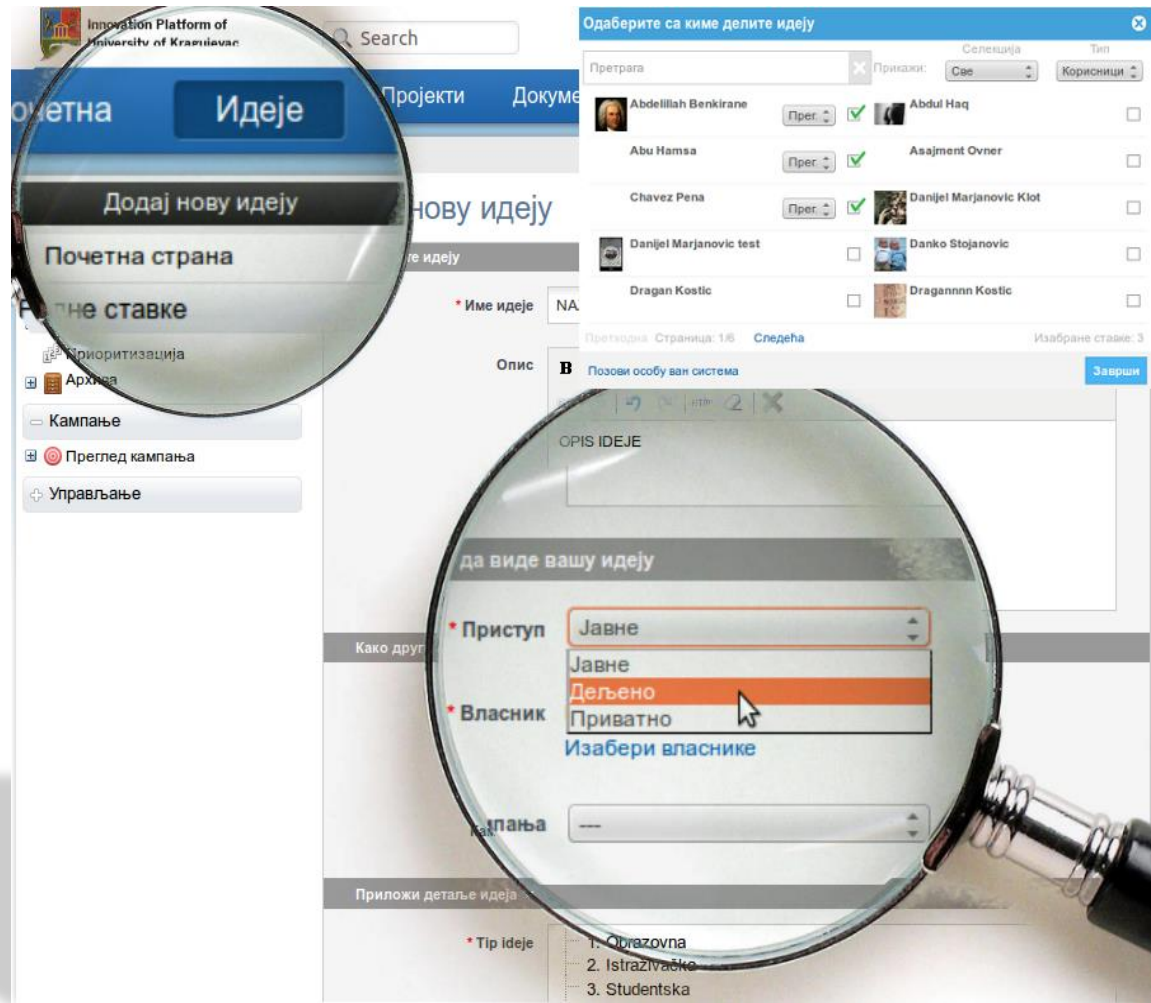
Innovation Platform of University of Kragujevac

Search

Одаберите са киме делите идеју

Претрага

Селекција Тип

Прикажи: Све Корисници

Abdelillah Benkirane Прег

Abdul Haq

Abu Hamsa Прег

Asajment Ovner

Chavez Pena Прег

Danijel Marjanovic Klot

Danijel Marjanovic test

Danko Stojanovic

Dragan Kostic

Dragannnn Kostic

Претходна Страница: 1/6 Следећа

Изабране ставке: 3

Позови особу ван система

Заврши

очетна Идеје Пројекти Докуме

Додај нову идеју

Почетна страна

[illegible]не ставке

Приоритизација

Архива

Кампање

Преглед кампања

Управљање

нову идеју

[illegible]е идеју

* Име идеје NA

Опис

B

OPIS IDEJE

да виде вашу идеју

Како друг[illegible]

* Приступ Јавне

Јавне

Дељено

Приватно

* Власник

Изабери власнике

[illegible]пања ---

Приложи детаље идеја

* Tip ideje

1. Obrazovna

2. Istraživačko

3. Studentska